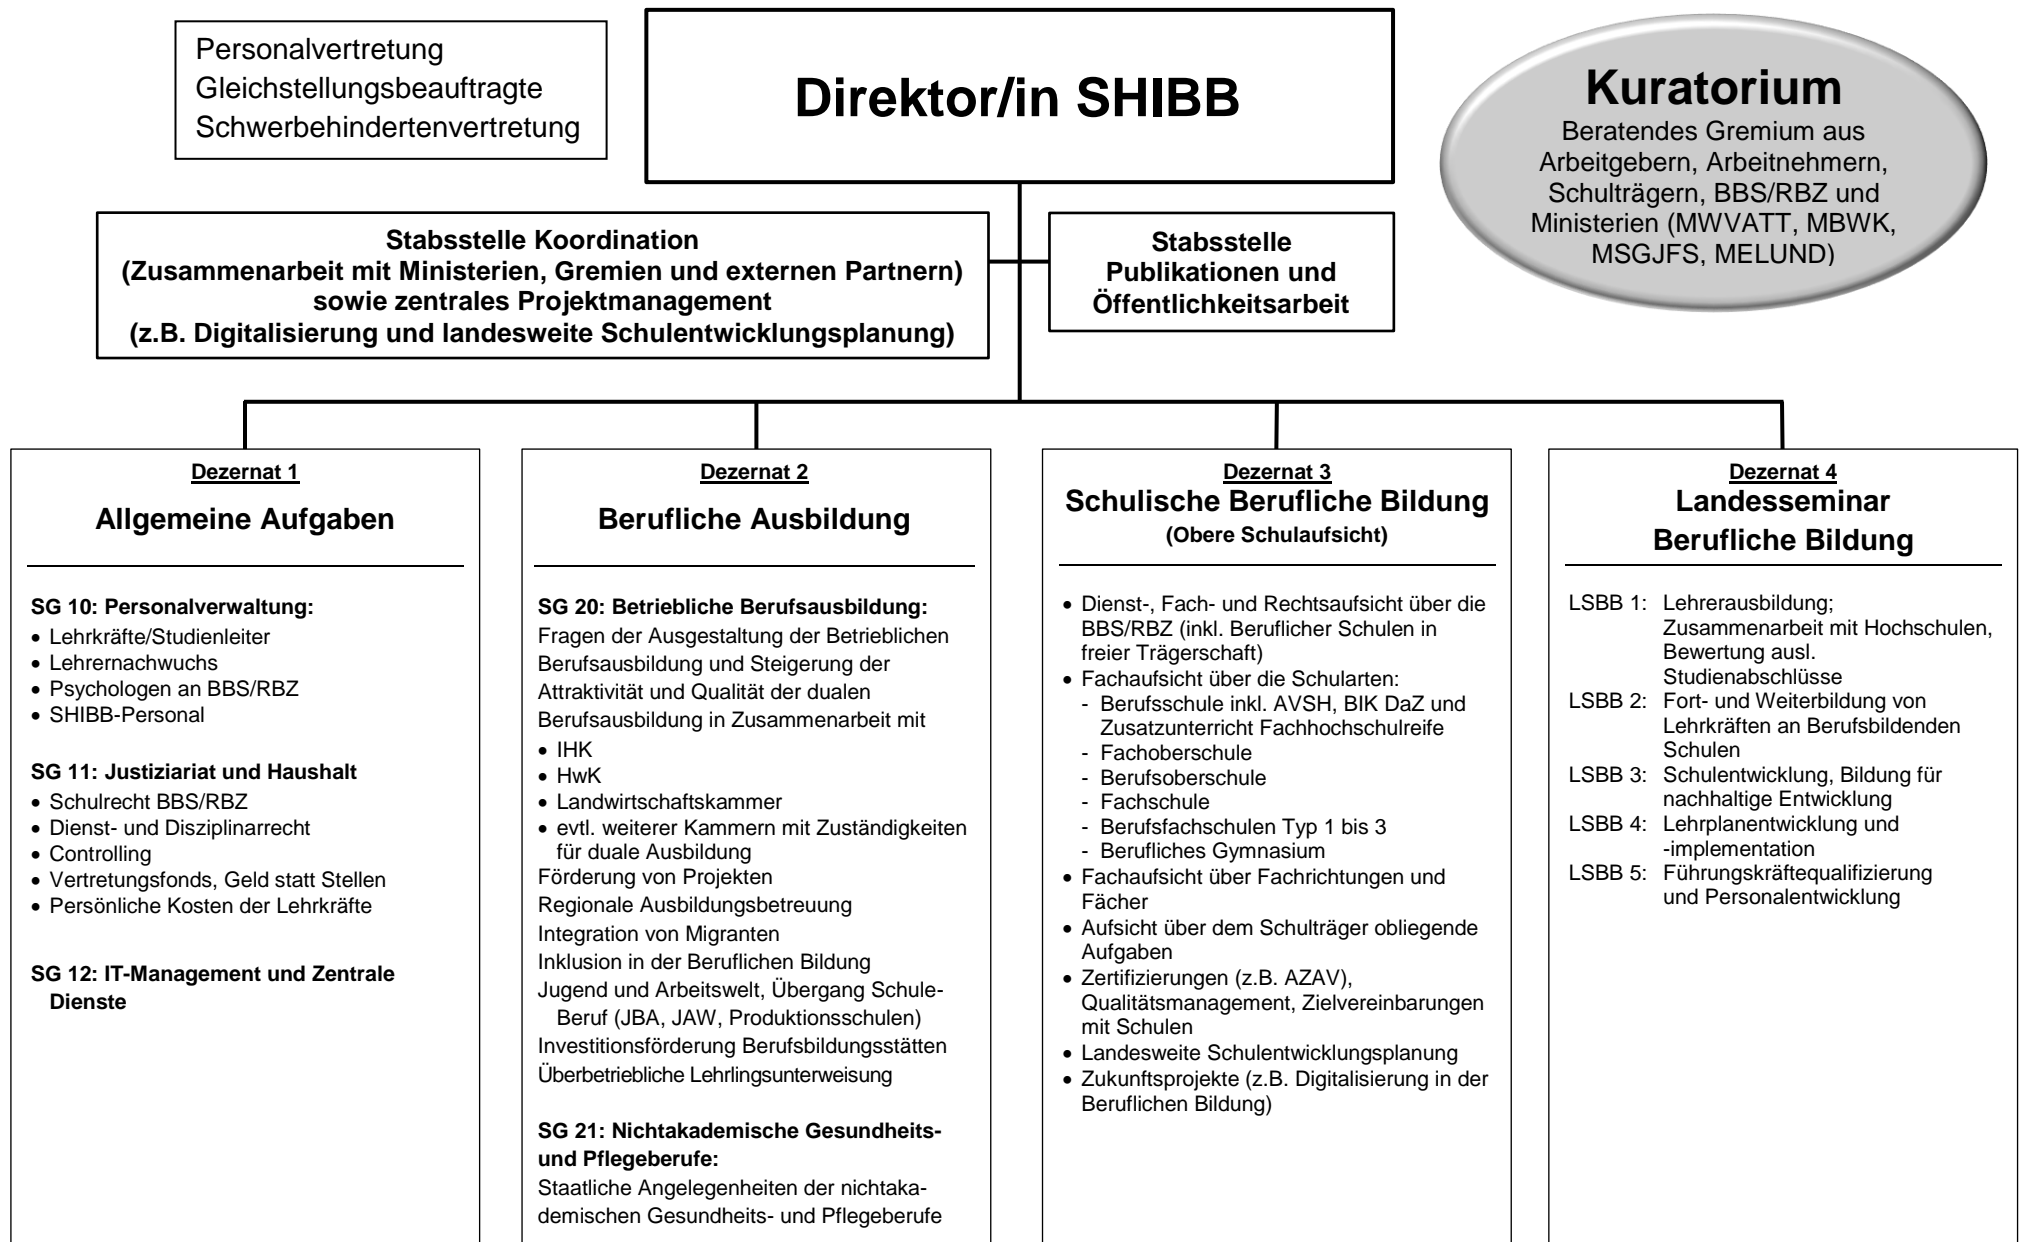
Personalvertretung
Gleichstellungsbeauftragte
Schwerbehindertenvertretung

Direktor/in SHIBB

Kuratorium
Beratendes Gremium aus Arbeitgebern, Arbeitnehmern, Schulträgern, BBS/RBZ und Ministerien (MWVATT, MBWK, MSGJFS, MELUND)

Stabsstelle Koordination
(Zusammenarbeit mit Ministerien, Gremien und externen Partnern)
sowie zentrales Projektmanagement
(z.B. Digitalisierung und landesweite Schulentwicklungsplanung)

Stabsstelle
Publikationen und
Öffentlichkeitsarbeit

Dezernat 1
Allgemeine Aufgaben

SG 10: Personalverwaltung:
• Lehrkräfte/Studienleiter
• Lehrernachwuchs
• Psychologen an BBS/RBZ
• SHIBB-Personal

SG 11: Justiziariat und Haushalt
• Schulrecht BBS/RBZ
• Dienst- und Disziplinarrecht
• Controlling
• Vertretungsfonds, Geld statt Stellen
• Persönliche Kosten der Lehrkräfte

SG 12: IT-Management und Zentrale Dienste

Dezernat 2
Berufliche Ausbildung

SG 20: Betriebliche Berufsausbildung:
Fragen der Ausgestaltung der Betrieblichen Berufsausbildung und Steigerung der Attraktivität und Qualität der dualen Berufsausbildung in Zusammenarbeit mit
• IHK
• HwK
• Landwirtschaftskammer
• evtl. weiterer Kammern mit Zuständigkeiten für duale Ausbildung
Förderung von Projekten
Regionale Ausbildungsbetreuung
Integration von Migranten
Inklusion in der Beruflichen Bildung
Jugend und Arbeitswelt, Übergang Schule-Beruf (JBA, JAW, Produktionsschulen)
Investitionsförderung Berufsbildungsstätten
Überbetriebliche Lehrlingsunterweisung

SG 21: Nichtakademische Gesundheits- und Pflegeberufe:
Staatliche Angelegenheiten der nichtakademischen Gesundheits- und Pflegeberufe

Dezernat 3
Schulische Berufliche Bildung
(Obere Schulaufsicht)

• Dienst-, Fach- und Rechtsaufsicht über die BBS/RBZ (inkl. Beruflicher Schulen in freier Trägerschaft)
• Fachaufsicht über die Schularten:
- Berufsschule inkl. AVSH, BIK DaZ und Zusatzunterricht Fachhochschulreife
- Fachoberschule
- Berufsoberschule
- Fachschule
- Berufsfachschulen Typ 1 bis 3
- Berufliches Gymnasium
• Fachaufsicht über Fachrichtungen und Fächer
• Aufsicht über dem Schulträger obliegende Aufgaben
• Zertifizierungen (z.B. AZAV), Qualitätsmanagement, Zielvereinbarungen mit Schulen
• Landesweite Schulentwicklungsplanung
• Zukunftsprojekte (z.B. Digitalisierung in der Beruflichen Bildung)

Dezernat 4
Landesseminar
Berufliche Bildung

LSBB 1: Lehrerausbildung; Zusammenarbeit mit Hochschulen, Bewertung ausl. Studienabschlüsse
LSBB 2: Fort- und Weiterbildung von Lehrkräften an Berufsbildenden Schulen
LSBB 3: Schulentwicklung, Bildung für nachhaltige Entwicklung
LSBB 4: Lehrplanentwicklung und -implementation
LSBB 5: Führungskräftequalifizierung und Personalentwicklung